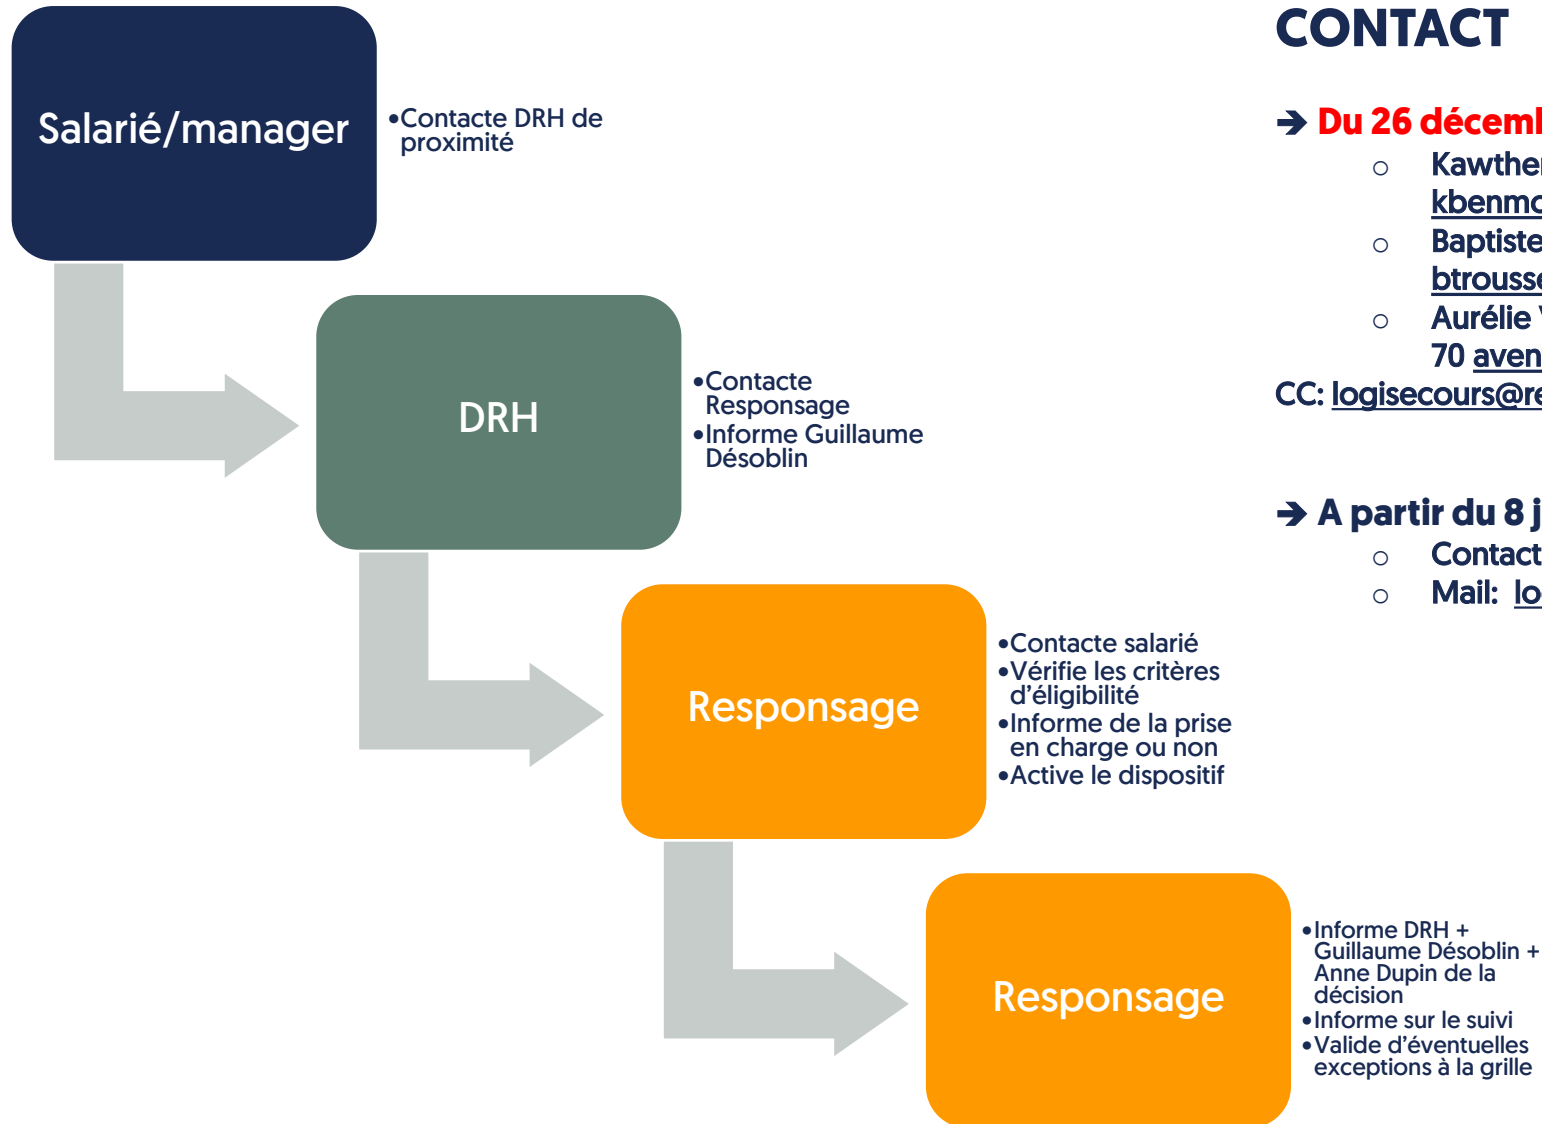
Salarié/manager

•Contacte DRH de proximité

DRH

•Contacte Responsage
•Informe Guillaume Désoblin

Responsage

•Contacte salarié
•Vérifie les critères d'éligibilité
•Informe de la prise en charge ou non
•Active le dispositif

Responsage

•Informe DRH + Guillaume Désoblin + Anne Dupin de la décision
•Informe sur le suivi
•Valide d'éventuelles exceptions à la grille

CONTACT

➔ Du 26 décem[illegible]
○ Kawthe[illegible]
kbenm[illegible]
○ Baptiste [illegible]
btrouss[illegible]
○ Aurélie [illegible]
70 aven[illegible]
CC: logisecours@r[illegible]

➔ A partir du 8 j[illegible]
○ Contact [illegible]
○ Mail: lo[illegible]